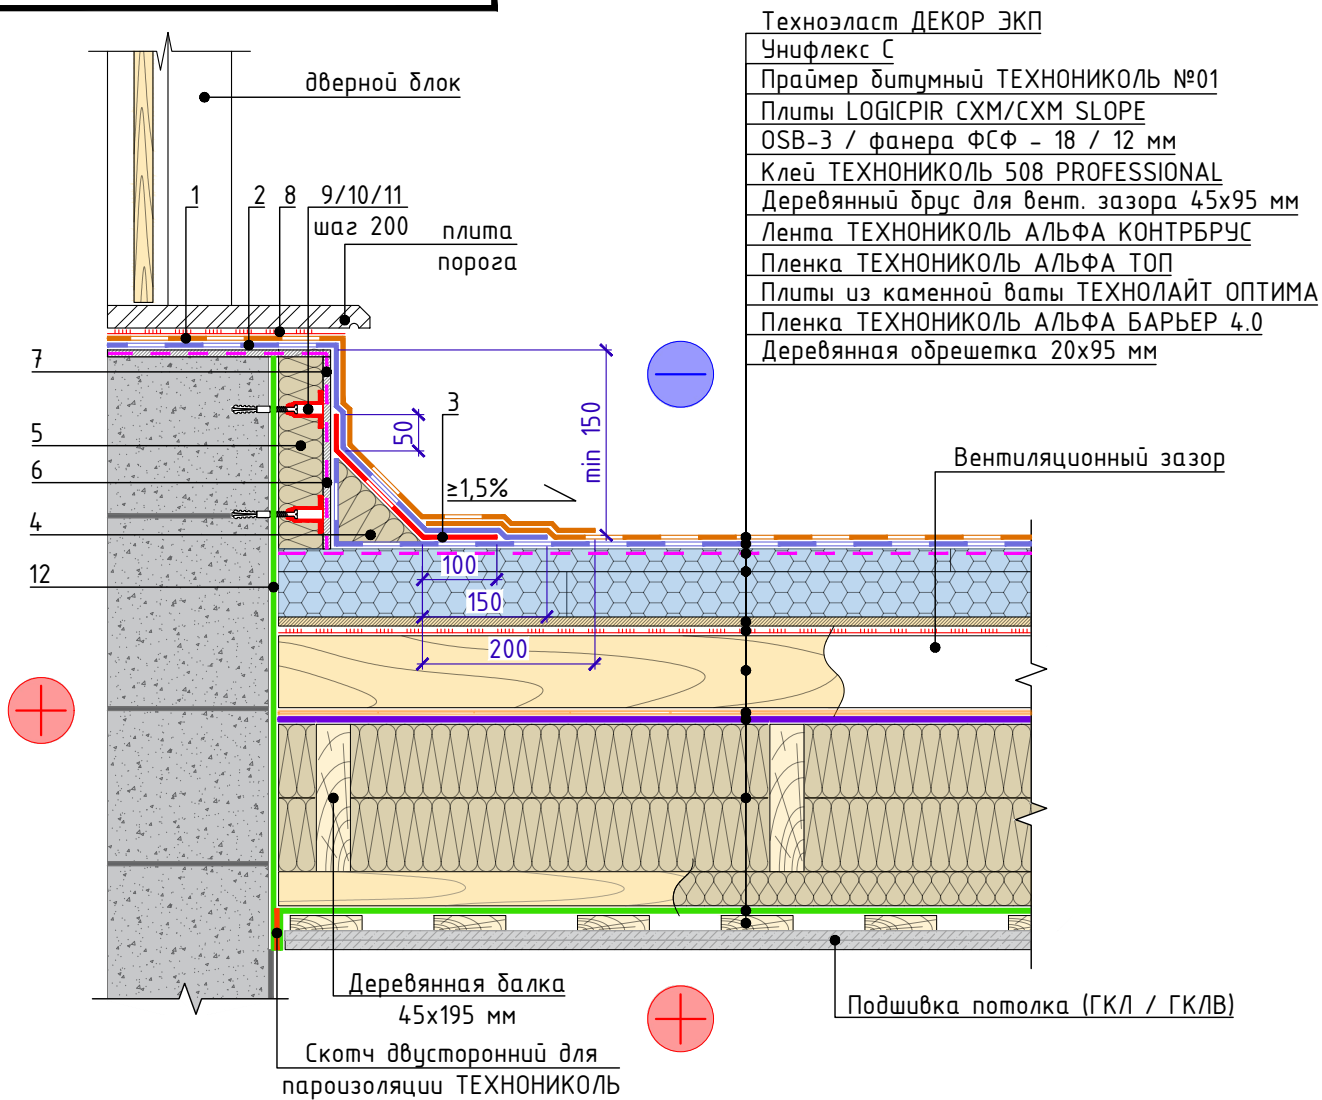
Техноэласт ДЕКОР ЭКП
Унифлекс С
Праймер битумный ТЕХНОНИКОЛЬ №01
Плиты LOGICPIR CXM/CXM SLOPE
OSB-3 / фанера ФСФ – 18 / 12 мм
Клей ТЕХНОНИКОЛЬ 508 PROFESSIONAL
Деревянный брус для вент. зазора 45х95 мм
Лента ТЕХНОНИКОЛЬ АЛЬФА КОНТРБРУС
Пленка ТЕХНОНИКОЛЬ АЛЬФА ТОП
Плиты из каменной ваты ТЕХНОЛАЙТ ОПТИМА
Пленка ТЕХНОНИКОЛЬ АЛЬФА БАРЬЕР 4.0
Деревянная обрешетка 20х95 мм

дверной блок

1
2
8
9/10/11
шаг 200
плита
порога

7
5
6
4
12

50
3
min 150
≥1,5%
100
150
200

Вентиляционный зазор

Деревянная балка
45х195 мм

Подшивка потолка (ГКЛ / ГКЛВ)

Скотч двусторонний для
пароизоляции ТЕХНОНИКОЛЬ